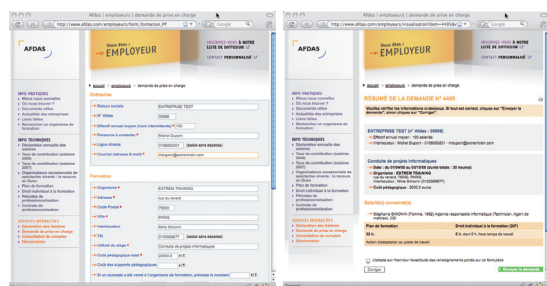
Afdas | employeurs | demande de prise en charge

http://www.afdas.com/employeurs/form_formation.PF

Google

AFDAS

Vous êtes : EMPLOYEUR

INSCRIVEZ-VOUS À NOTRE LISTE DE DIFFUSION

CONTACT PERSONNALISÉ

accueil > employeurs > demande de prise en charge

INFO PRATIQUES

Entreprise

Raison sociale: ENTREPRISE TEST

N° Afdas: 00666

Effectif annuel moyen (hors intermittents): 100

Personne à contacter: Michel Dupont

Ligne directe: 0106050201

Courriel (adresse E-mail): mdupont@extremtrain.com

Formation

Organisme: EXTREM TRAINING

Adresse: rue du renard

Code Postal: 75000

Ville: PARIS

Interlocuteur: Mme Simonin

Intitulé du stage: Conduite de projets informatiques

Coût pédagogique total: 2000

INFO TECHNIQUES

SERVICES INTERACTIFS

Afdas | employeurs | demande de prise en charge

AFDAS

Vous êtes : EMPLOYEUR

INSCRIVEZ-VOUS À NOTRE LISTE DE DIFFUSION

CONTACT PERSONNALISÉ

accueil > employeurs > demande de prise en charge

RÉSUMÉ DE LA DEMANDE N° 4400

ENTREPRISE TEST (n° Afdas : 00666)

Effectif annuel moyen : 100 salariés

Interlocuteur : Michel Dupont : 0106050201 : mdupont@extremtrain.com

Conduite de projets informatiques

Organisme : EXTREM TRAINING

Interlocuteur : Mme Simonin

Coût pédagogique : 2000.0 euros

Salarié(s) concerné(s)

Plan de formation

Droit individuel à la formation (DIF)

Corriger

Envoyer la demande